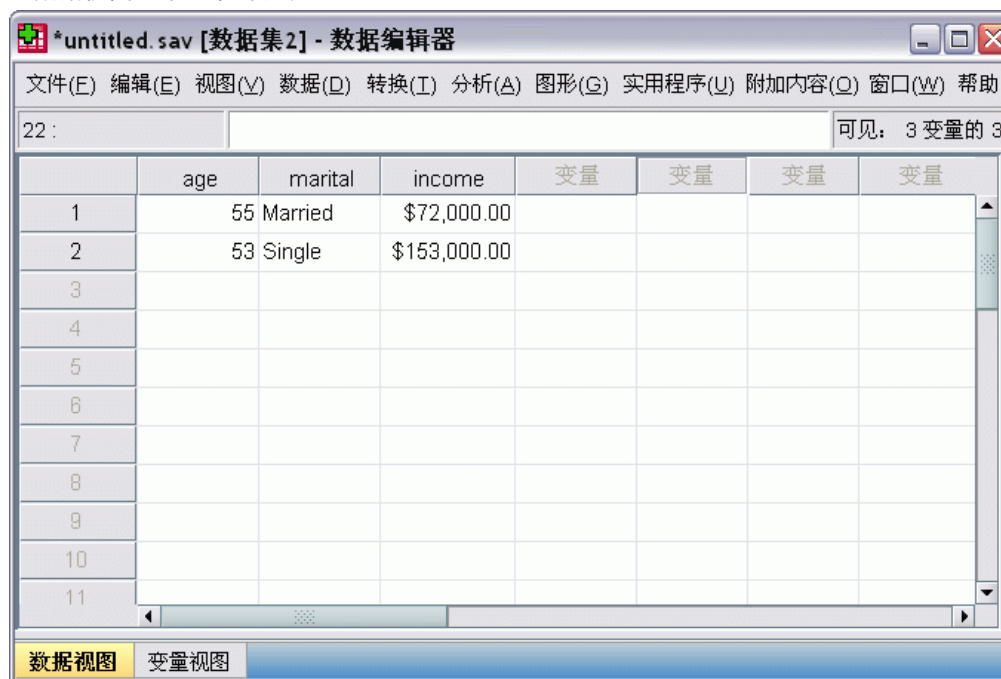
*untitled.sav [数据集2] - 数据编辑器

文件(F) 编辑(E) 视图(V) 数据(D) 转换(T) 分析(A) 图形(G) 实用程序(U) 附加内容(O) 窗口(W) 帮助

22 :

可见： 3 变量的 3

|  | age | marital | income | 变量 | 变量 | 变量 | 变量 |
|---|---|---|---|---|---|---|---|
| 1 | 55 | Married | $72,000.00 |  |  |  |  |
| 2 | 53 | Single | $153,000.00 |  |  |  |  |
| 3 |  |  |  |  |  |  |  |
| 4 |  |  |  |  |  |  |  |
| 5 |  |  |  |  |  |  |  |
| 6 |  |  |  |  |  |  |  |
| 7 |  |  |  |  |  |  |  |
| 8 |  |  |  |  |  |  |  |
| 9 |  |  |  |  |  |  |  |
| 10 |  |  |  |  |  |  |  |
| 11 |  |  |  |  |  |  |  |

数据视图 变量视图